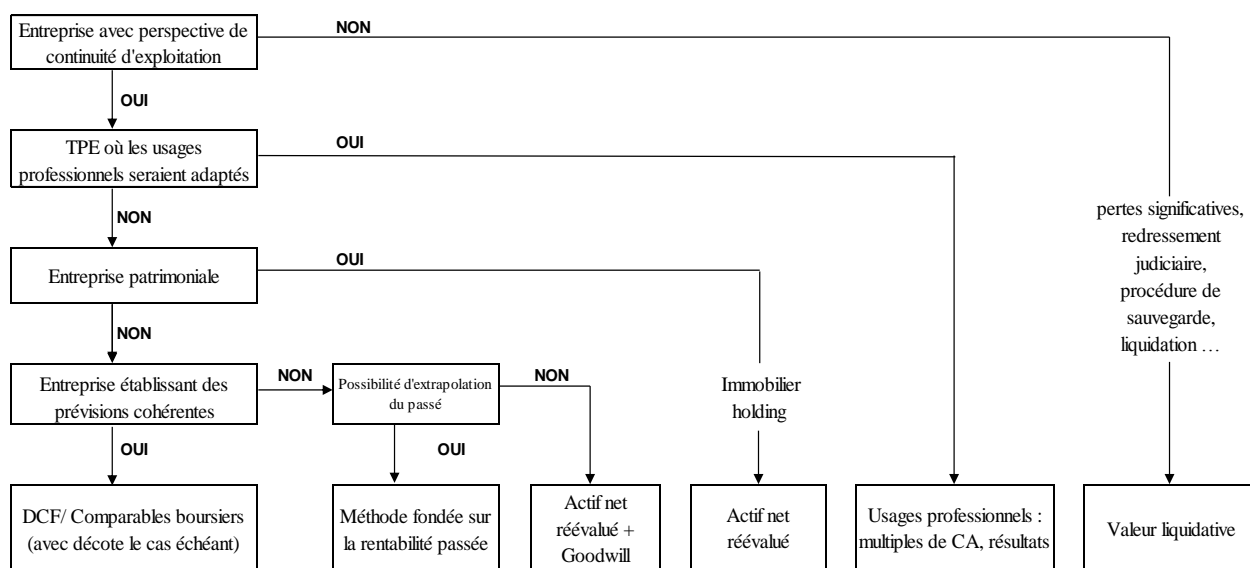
Entreprise avec perspective de continuité d'exploitation

NON

OUI

TPE où les usages professionnels seraient adaptés

OUI

NON

Entreprise patrimoniale

OUI

NON

Entreprise établissant des prévisions cohérentes

NON

Possibilité d'extrapolation du passé

NON

OUI

OUI

pertes significatives, redressement judiciaire, procédure de sauvegarde, liquidation …

Immobilier holding

DCF/ Comparables boursiers (avec décote le cas échéant)

Méthode fondée sur la rentabilité passée

Actif net réévalué + Goodwill

Actif net réévalué

Usages professionnels : multiples de CA, résultats

Valeur liquidative